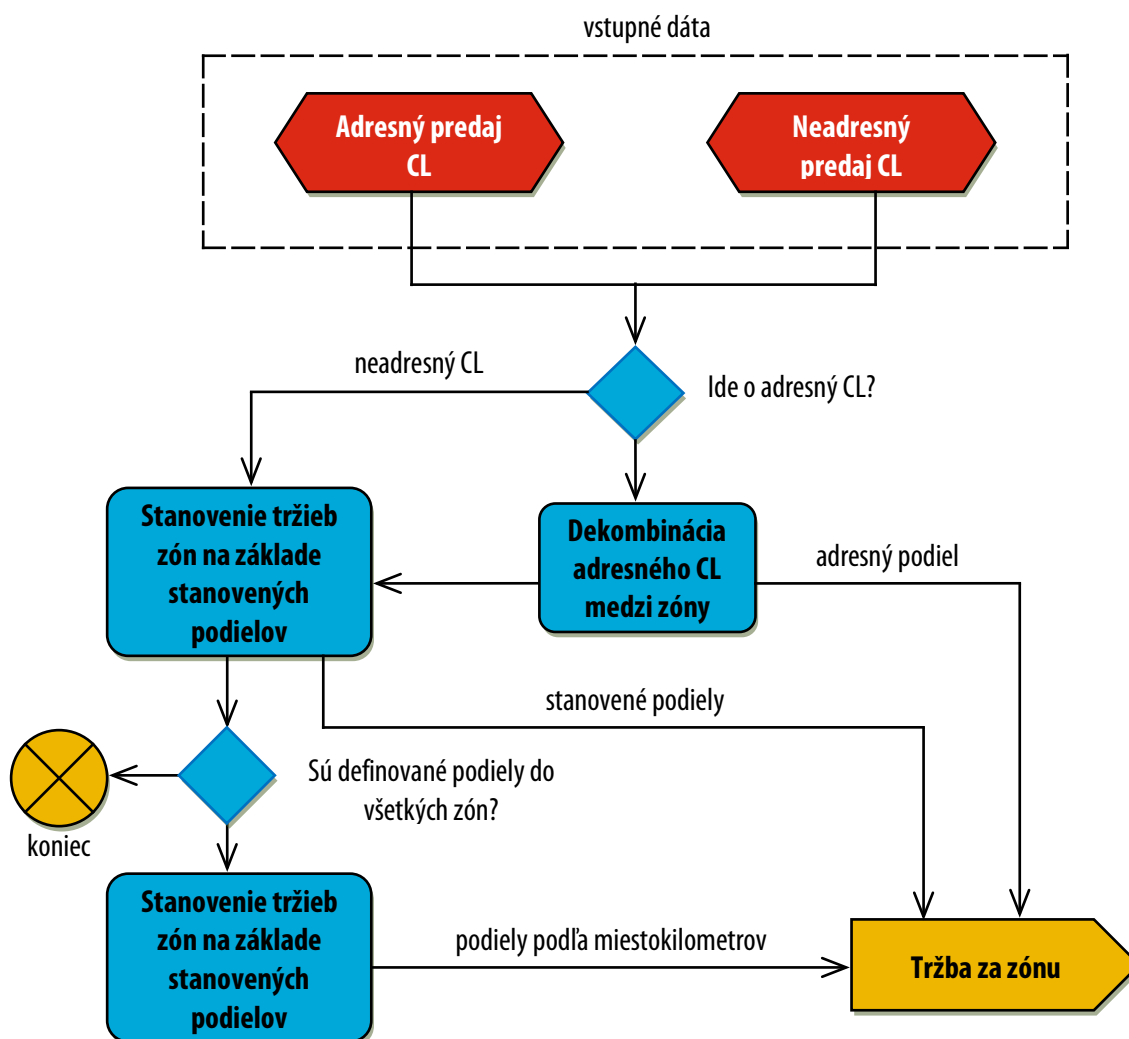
vstupné dáta

Adresný predaj CL

Neadresný predaj CL

neadresný CL

Ide o adresný CL?

Stanovenie tržieb zón na základe stanovených podielov

Dekombinácia adresného CL medzi zóny

adresný podiel

stanovené podiely

Sú definované podiely do všetkých zón?

koniec

Stanovenie tržieb zón na základe stanovených podielov

podiely podľa miestokilometrov

Tržba za zónu